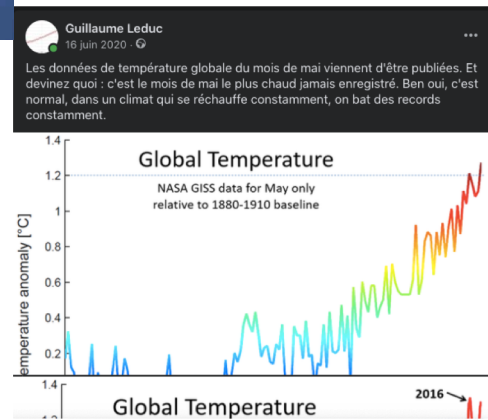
Guillaume Leduc
16 juin 2020 · 

Les données de température globale du mois de mai viennent d'être publiées. Et devinez quoi : c'est le mois de mai le plus chaud jamais enregistré. Ben oui, c'est normal, dans un climat qui se réchauffe constamment, on bat des records constamment.

Global Temperature

NASA GISS data for May only
relative to 1880-1910 baseline

emperature anomaly [°C]

1.4
1.2
1
0.8
0.6
0.4
0.2

1.4

Global Temperature

2016